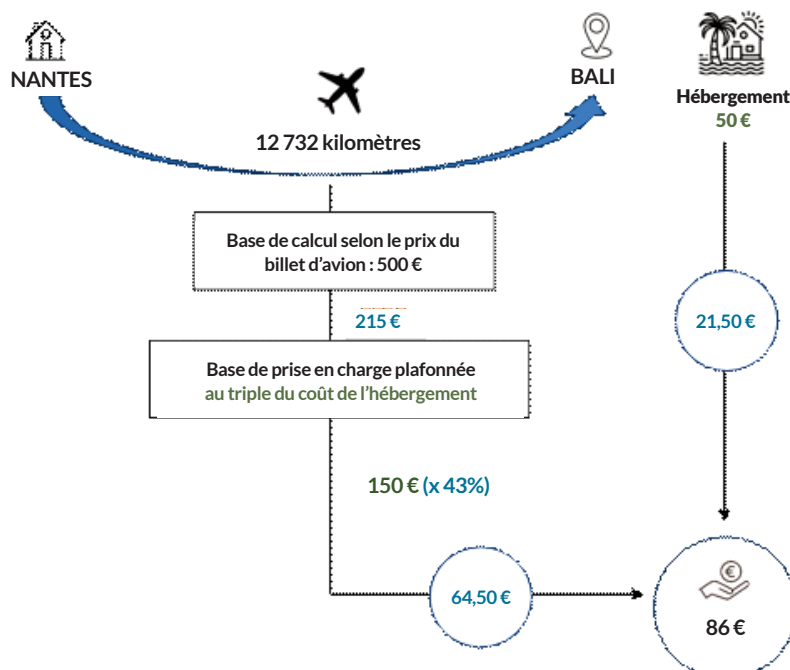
NANTES

BALI

Hébergement
50 €

12 732 kilomètres

Base de calcul selon le prix du billet d'avion : 500 €

215 €

Base de prise en charge plafonnée au triple du coût de l'hébergement

150 € (x 43%)

21,50 €

64,50 €

86 €